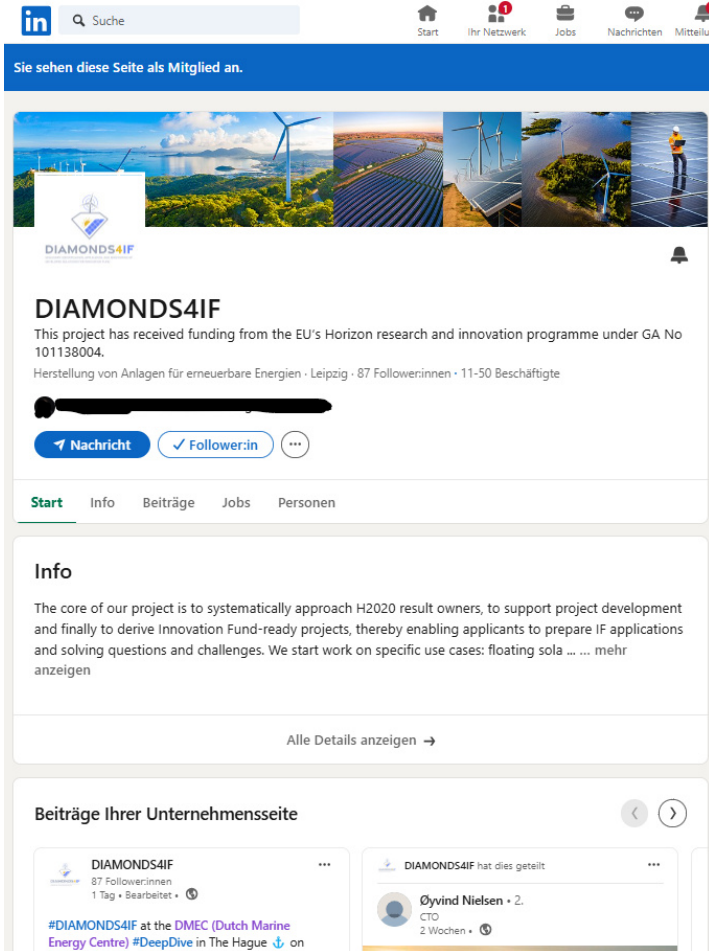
in Suche
Start Ihr Netzwerk Jobs Nachrichten Mitteil

Sie sehen diese Seite als Mitglied an.

DIAMONDS4IF

DIAMONDS4IF
This project has received funding from the EU's Horizon research and innovation programme under GA No 101138004.
Herstellung von Anlagen für erneuerbare Energien · Leipzig · 87 Follower:innen · 11-50 Beschäftigte

Nachricht ✓ Follower:in ···

Start Info Beiträge Jobs Personen

Info
The core of our project is to systematically approach H2020 result owners, to support project development and finally to derive Innovation Fund-ready projects, thereby enabling applicants to prepare IF applications and solving questions and challenges. We start work on specific use cases: floating sola ... ... mehr anzeigen

Alle Details anzeigen →

Beiträge Ihrer Unternehmensseite

DIAMONDS4IF ···
87 Follower:innen
1 Tag • Bearbeitet •
#DIAMONDS4IF at the DMEC (Dutch Marine Energy Centre) #DeepDive in The Hague ⚓ on

DIAMONDS4IF hat dies geteilt ···
Øyvind Nielsen • 2.
CTO
2 Wochen •